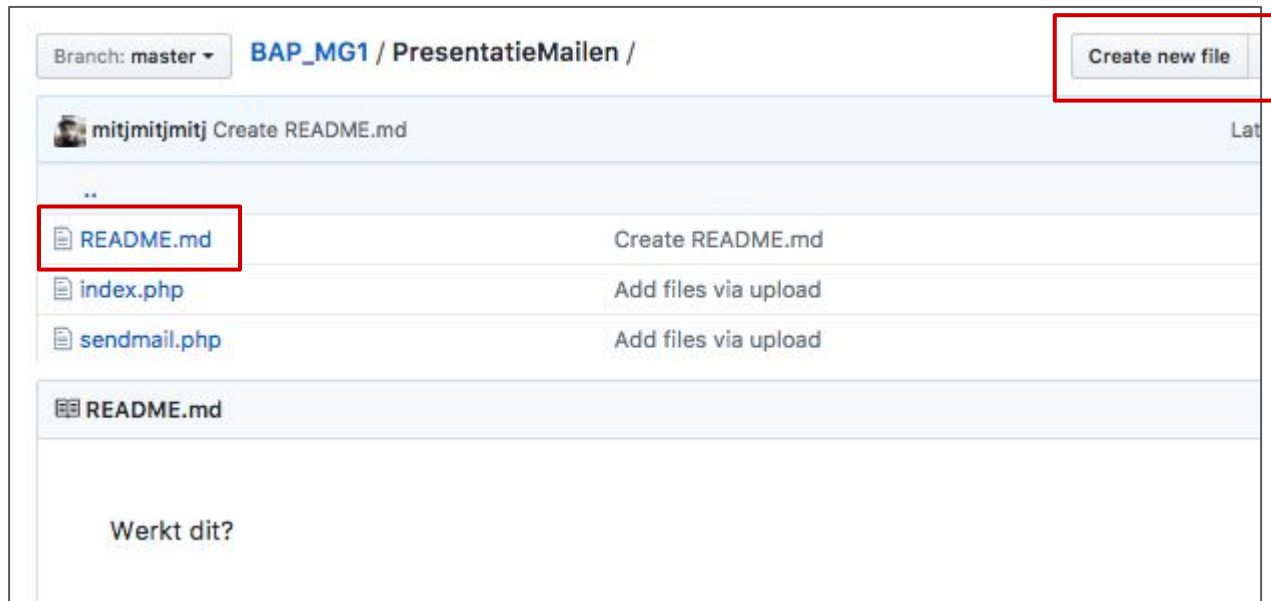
Branch: master ▾ BAP_MG1 / PresentatieMailen /

Create new file

mitjmitjmitj Create README.md

Lat

..

README.md Create README.md

index.php Add files via upload

sendmail.php Add files via upload

README.md

Werkt dit?